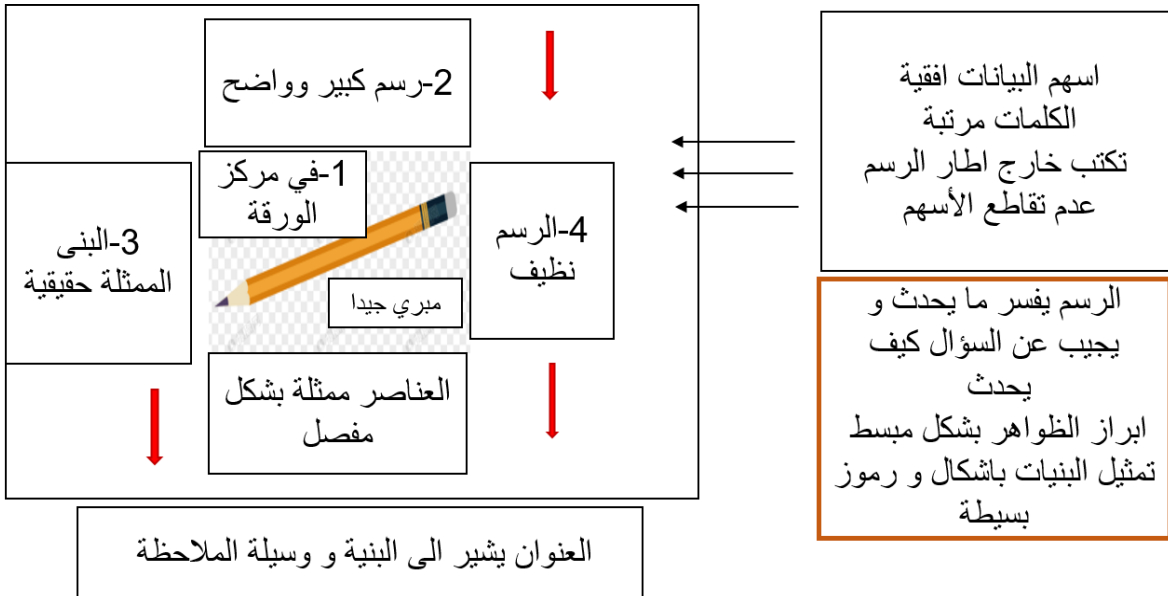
2-رسم كبير وواضح

1-في مركز الورقة

3-البنى الممثلة حقيقية

4-الرسم نظيف

مبري جيدا

العناصر ممثلة بشكل مفصل

اسهم البيانات افقية
الكلمات مرتبة
تكتب خارج اطار الرسم
عدم تقاطع الأسهم

الرسم يفسر ما يحدث و يجيب عن السؤال كيف يحدث
ابراز الظواهر بشكل مبسط
تمثيل البنيات باشكال و رموز بسيطة

العنوان يشير الى البنية و وسيلة الملاحظة